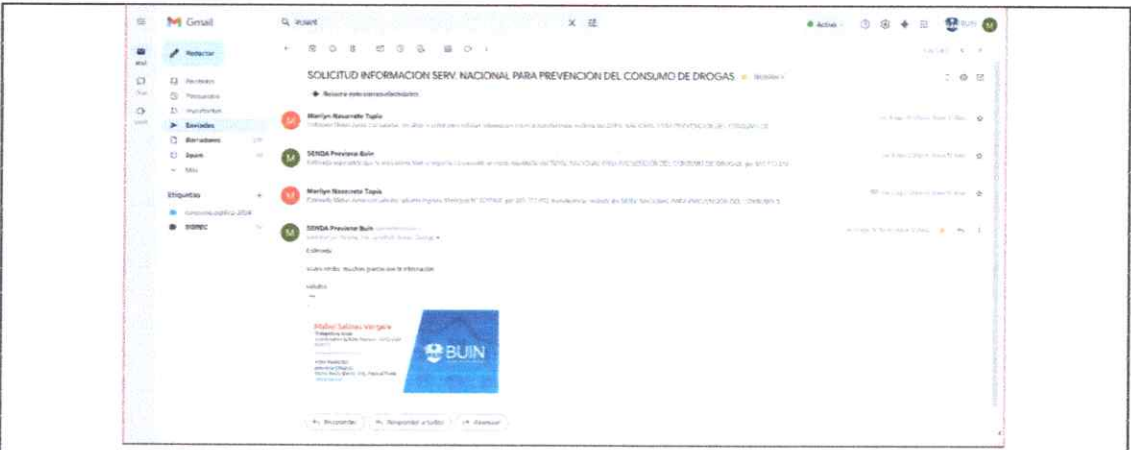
Gmail

Redactar

Recibidos
Pospuestos
Importantes
Enviados
Borradores
Spam
Más

Etiquetas
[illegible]
SIDREC

Mail
Chat
Meet

Activo

BUIN

SOLICITUD INFORMACION SERV. NACIONAL PARA PREVENCION DEL CONSUMO DE DROGAS Recibidos

Resumir esta conversación

Marilyn Navarrete Tapia
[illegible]

SENDA Previene Buin
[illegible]

Marilyn Navarrete Tapia
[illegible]

SENDA Previene Buin
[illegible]

Estimada

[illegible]

saludos
--

Mabel Salinas Vergara
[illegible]

BUIN

Responder
Responder a todos
Reenviar